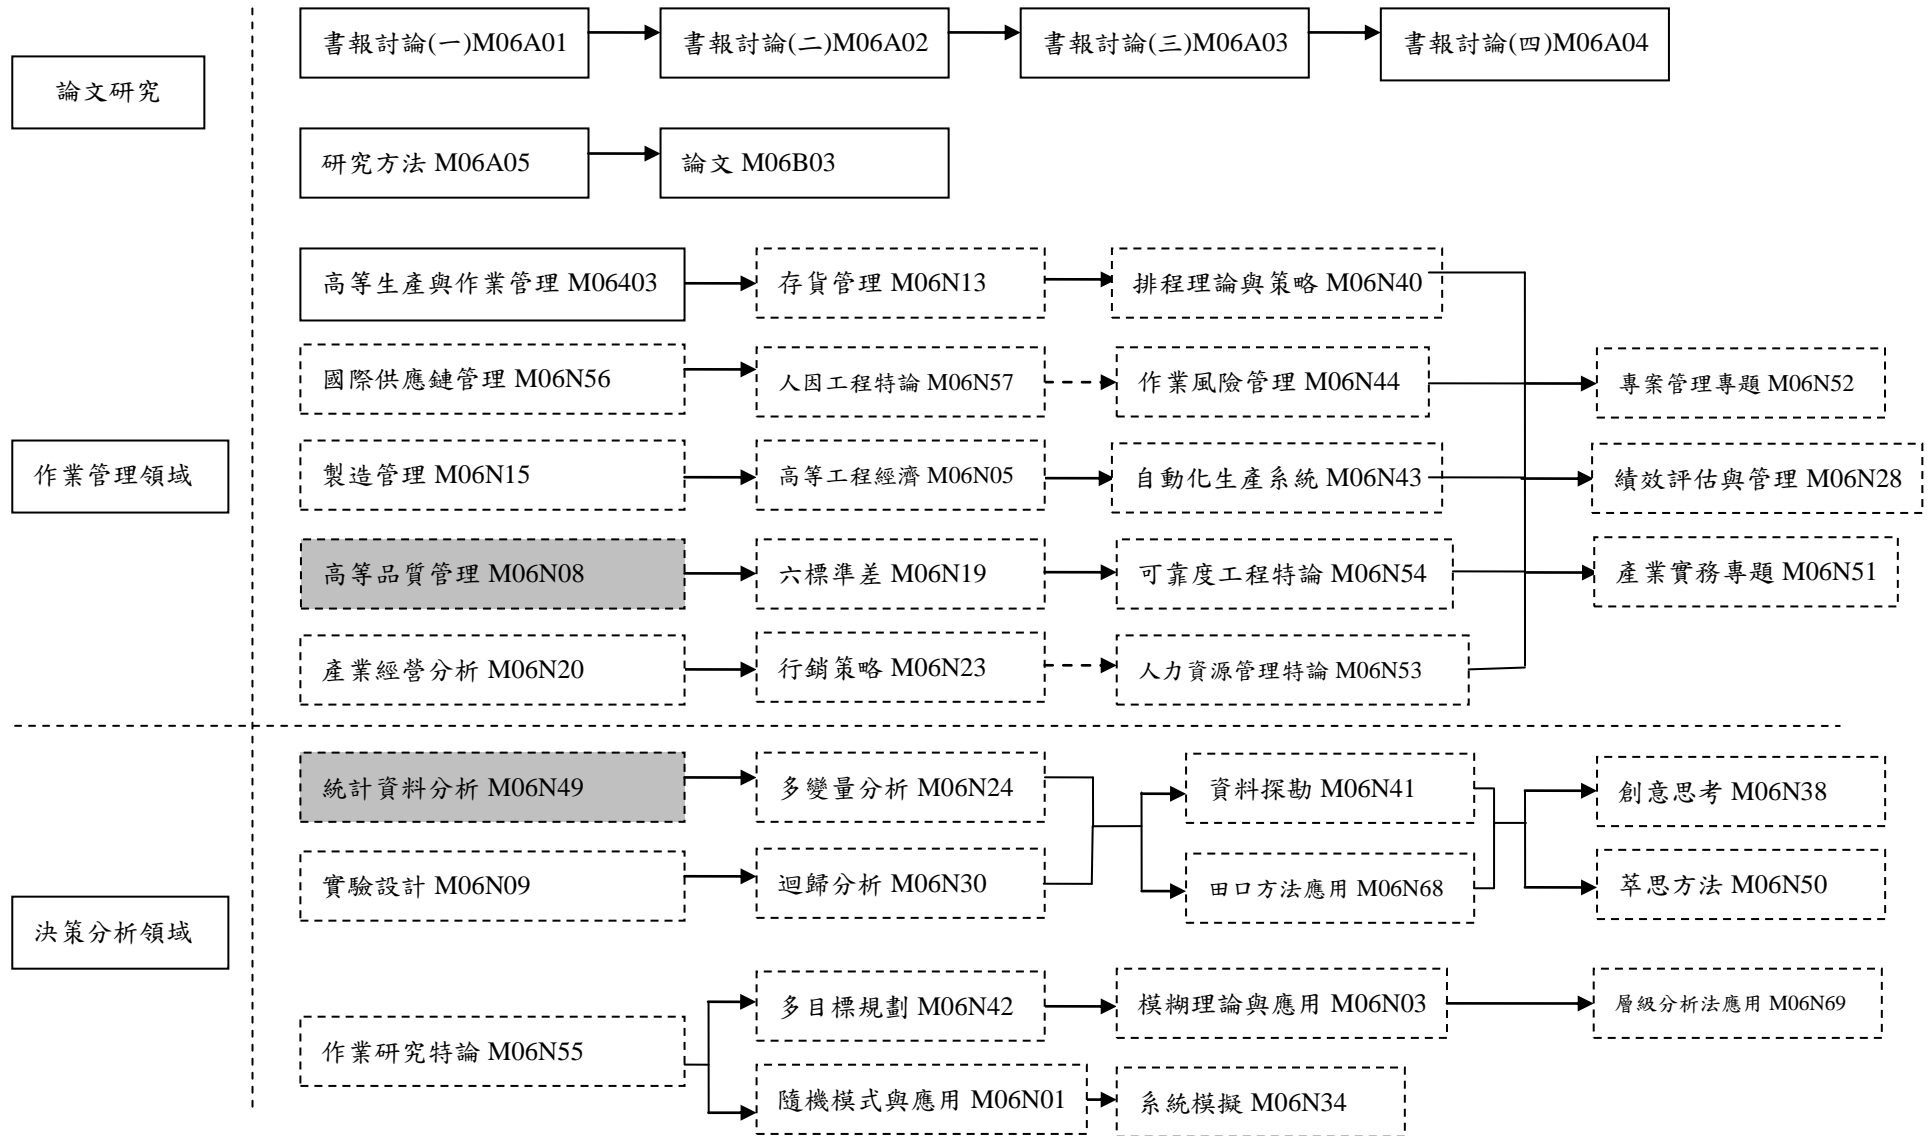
論文研究

書報討論(一)M06A01
書報討論(二)M06A02
書報討論(三)M06A03
書報討論(四)M06A04

研究方法 M06A05
論文 M06B03

作業管理領域

高等生產與作業管理 M06403
存貨管理 M06N13
排程理論與策略 M06N40

國際供應鏈管理 M06N56
人因工程特論 M06N57
作業風險管理 M06N44
專案管理專題 M06N52

製造管理 M06N15
高等工程經濟 M06N05
自動化生產系統 M06N43
績效評估與管理 M06N28

高等品質管理 M06N08
六標準差 M06N19
可靠度工程特論 M06N54
產業實務專題 M06N51

產業經營分析 M06N20
行銷策略 M06N23
人力資源管理特論 M06N53

決策分析領域

統計資料分析 M06N49
多變量分析 M06N24
資料探勘 M06N41
創意思考 M06N38

實驗設計 M06N09
迴歸分析 M06N30
田口方法應用 M06N68
萃思方法 M06N50

多目標規劃 M06N42
模糊理論與應用 M06N03
層級分析法應用 M06N69

作業研究特論 M06N55

隨機模式與應用 M06N01
系統模擬 M06N34